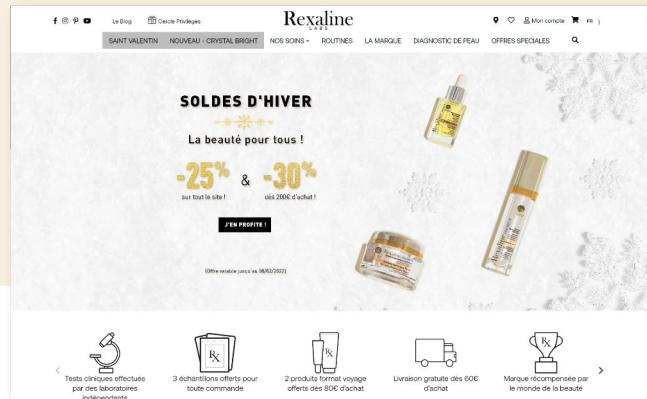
Le Blog Cercle Privilèges

Rexaline LABS

Mon compte FR

SAINT VALENTIN NOUVEAU - CRYSTAL BRIGHT NOS SOINS ROUTINES LA MARQUE DIAGNOSTIC DE PEAU OFFRES SPECIALES

SOLDES D'HIVER

La beauté pour tous !

-25% sur tout le site ! & -30% dès 200€ d'achat !

J'EN PROFITE !

(Offre valable jusqu'au 08/02/2022)

Tests cliniques effectués par des laboratoires indépendants

3 échantillons offerts pour toute commande

2 produits format voyage offerts dès 80€ d'achat

Livraison gratuite dès 60€ d'achat

Marque récompensée par le monde de la beauté